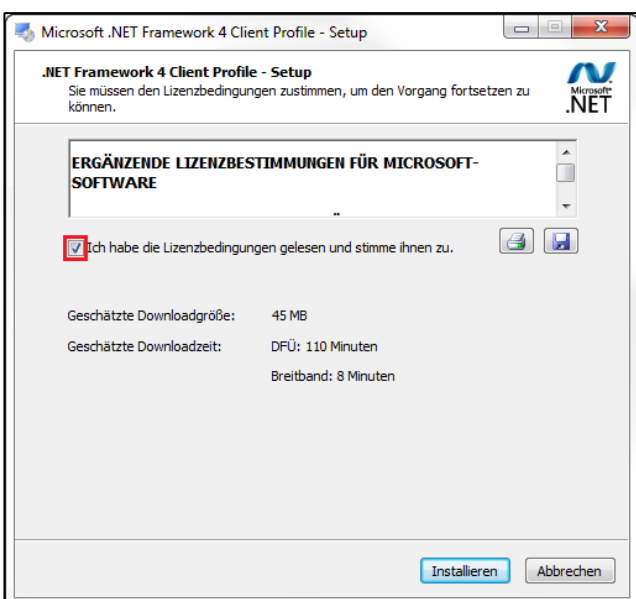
Microsoft .NET Framework 4 Client Profile - Setup

.NET Framework 4 Client Profile - Setup

Sie müssen den Lizenzbedingungen zustimmen, um den Vorgang fortsetzen zu können.

Microsoft .NET

ERGÄNZENDE LIZENZBESTIMMUNGEN FÜR MICROSOFT-SOFTWARE

Ich habe die Lizenzbedingungen gelesen und stimme ihnen zu.

Geschätzte Downloadgröße: 45 MB

Geschätzte Downloadzeit: DFÜ: 110 Minuten

Breitband: 8 Minuten

Installieren

Abbrechen